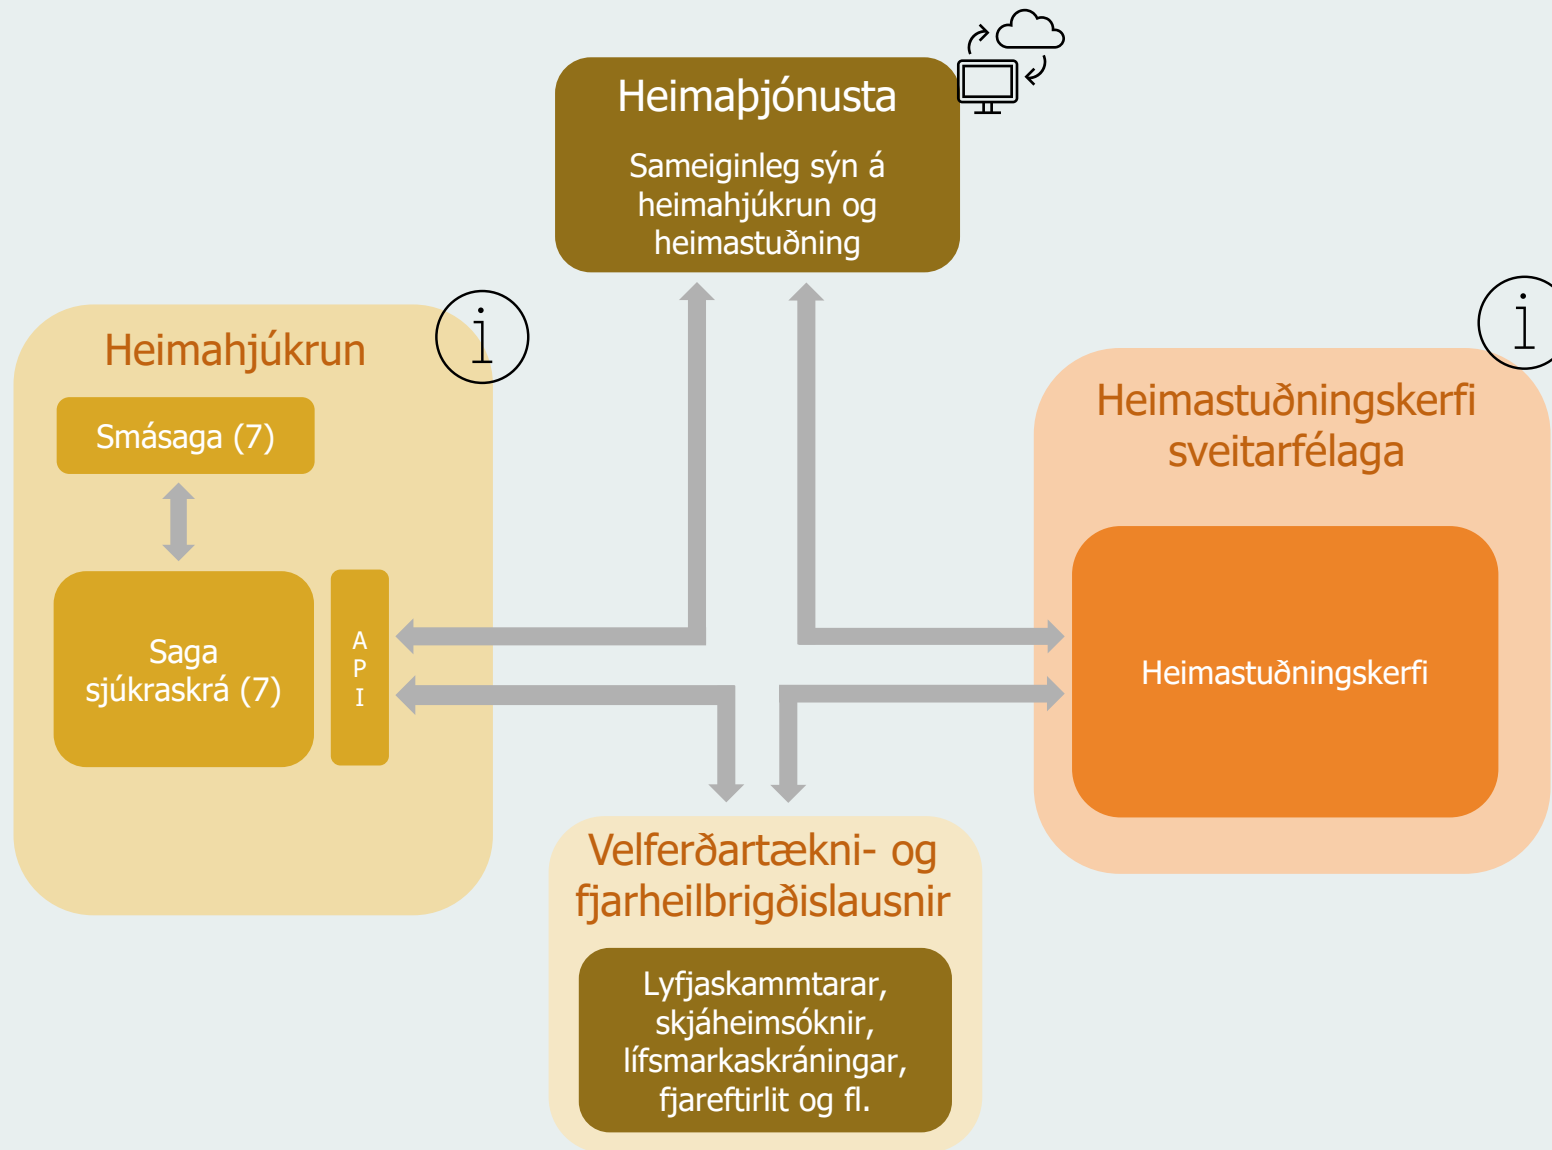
Heimaþjónusta

Sameiginleg sýn á heimahjúkrun og heimastuðning

Heimahjúkrun

i

Smásaga (7)

Saga sjúkraskrá (7)

A
P
I

Heimastuðningskerfi sveitarfélaga

i

Heimastuðningskerfi

Velferðartækni- og fjarheilbrigðislausnir

Lyfjaskammtarar, skjáheimsóknir, lífsmarkaskráningar, fjareftirlit og fl.